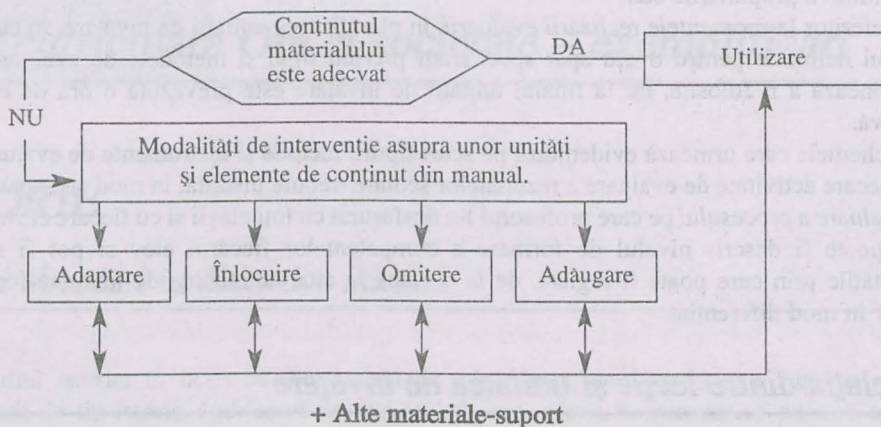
Conţinutul materialului este adecvat

DA

Utilizare

NU

Modalităţi de intervenţie asupra unor unităţi şi elemente de conţinut din manual.

Adaptare

Înlocuire

Omitere

Adăugare

+ Alte materiale-suport